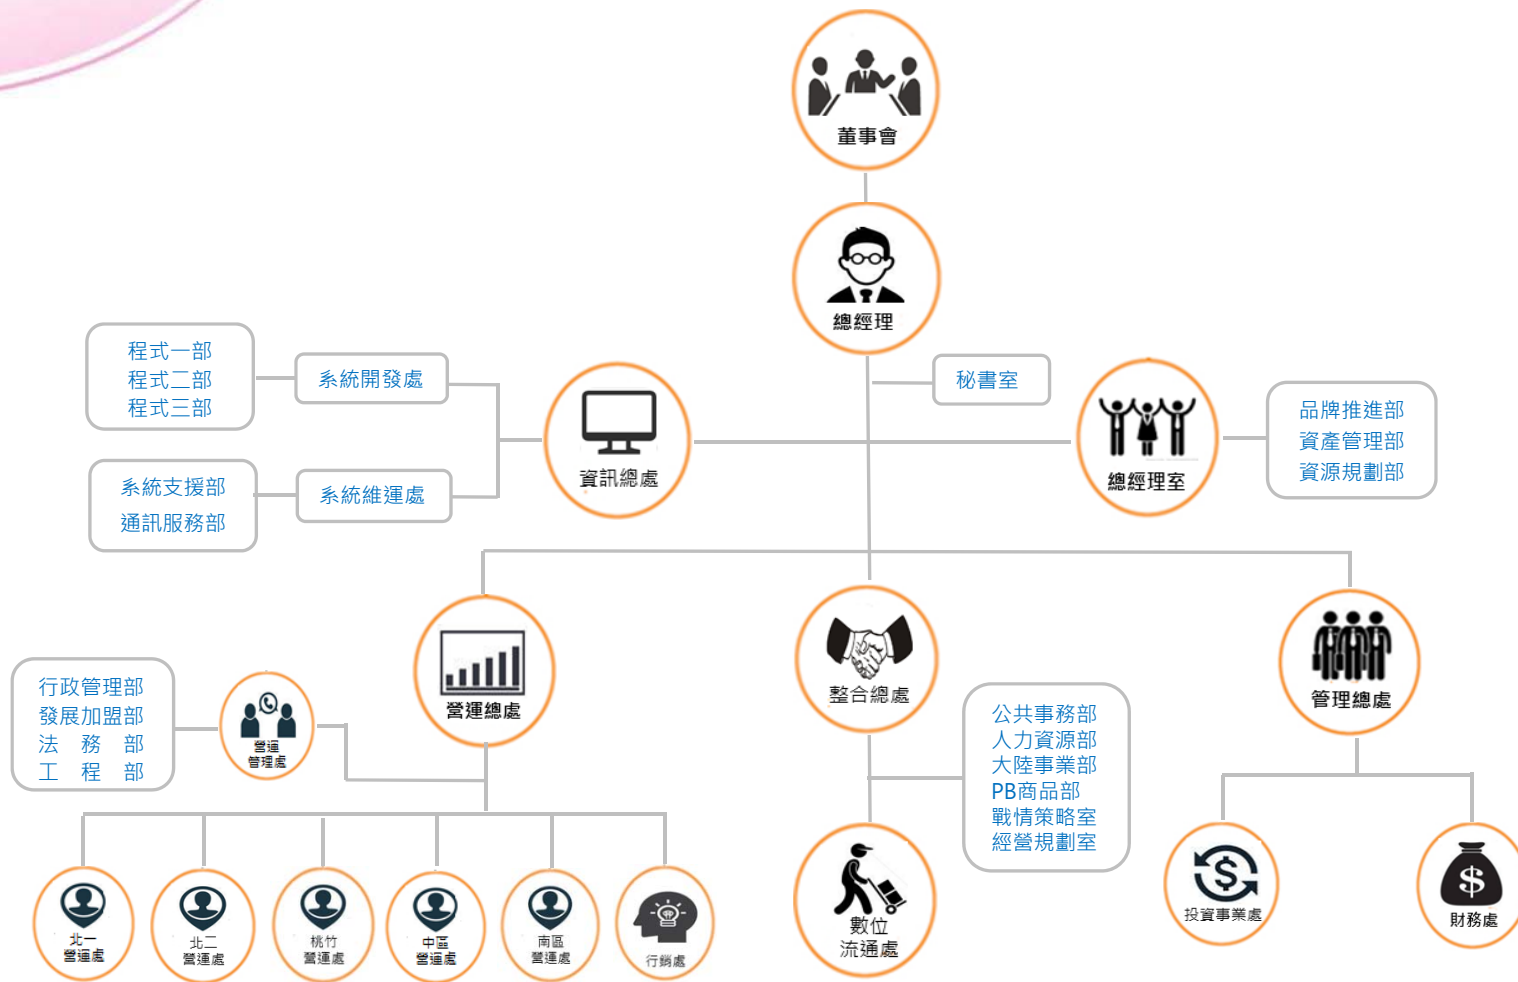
董事會

總經理

秘書室

程式一部
程式二部
程式三部

系統開發處

系統支援部
通訊服務部

系統維運處

資訊總處

總經理室

品牌推進部
資產管理部
資源規劃部

行政管理部
發展加盟部
法　務　部
工　程　部

營運管理處

營運總處

整合總處

管理總處

公共事務部
人力資源部
大陸事業部
PB商品部
戰情策略室
經營規劃室

北一營運處

北二營運處

桃竹營運處

中區營運處

南區營運處

行銷處

數位流通處

投資事業處

財務處